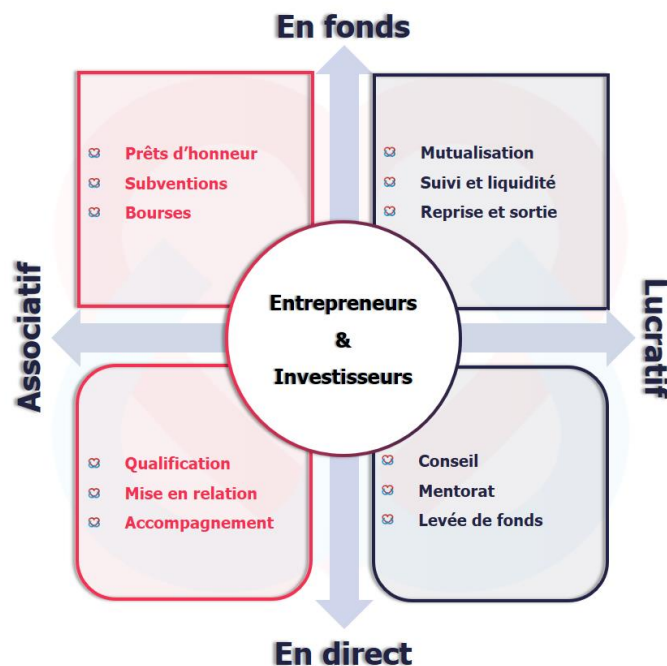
En fonds

Prêts d’honneur
Subventions
Bourses

Mutualisation
Suivi et liquidité
Reprise et sortie

Associatif

Entrepreneurs
&
Investisseurs

Lucratif

Qualification
Mise en relation
Accompagnement

Conseil
Mentorat
Levée de fonds

En direct